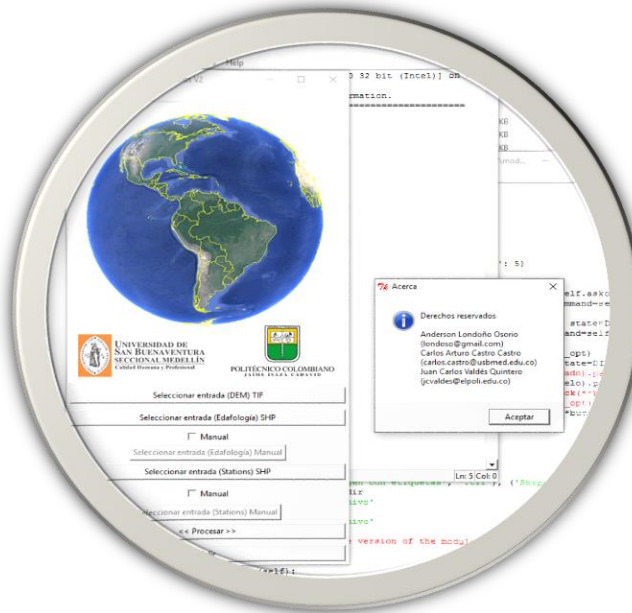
Help

V2

0 32 bit (Intel)] on

rmation.

KB
KB
KB

Acerca

Derechos reservados

Anderson Londoño Osorio
(londoso@gmail.com)
Carlos Arturo Castro Castro
(carlos.castro@usbmed.edu.co)
Juan Carlos Valdés Quintero
(jcvaldes@elpoli.edu.co)

Aceptar

UNIVERSIDAD DE SAN BUENAVENTURA SECCIONAL MEDELLÍN
Calidad Humana y Profesional

POLITÉCNICO COLOMBIANO JAIME ISAZA CADAVID

Seleccionar entrada (DEM) TIF

Seleccionar entrada (Edafología) SHP

Manual

Seleccionar entrada (Edafología) Manual

Seleccionar entrada (Stations) SHP

Manual

Seleccionar entrada (Stations) Manual

<< Procesar >>

Ln: 5 Col: 0

elf.asko
mmand=se
state=D
and=self
_opt)
tate=DI
self):
con etiquetas', 'Shap
dir
ivo'
ivo'
e version of the modul